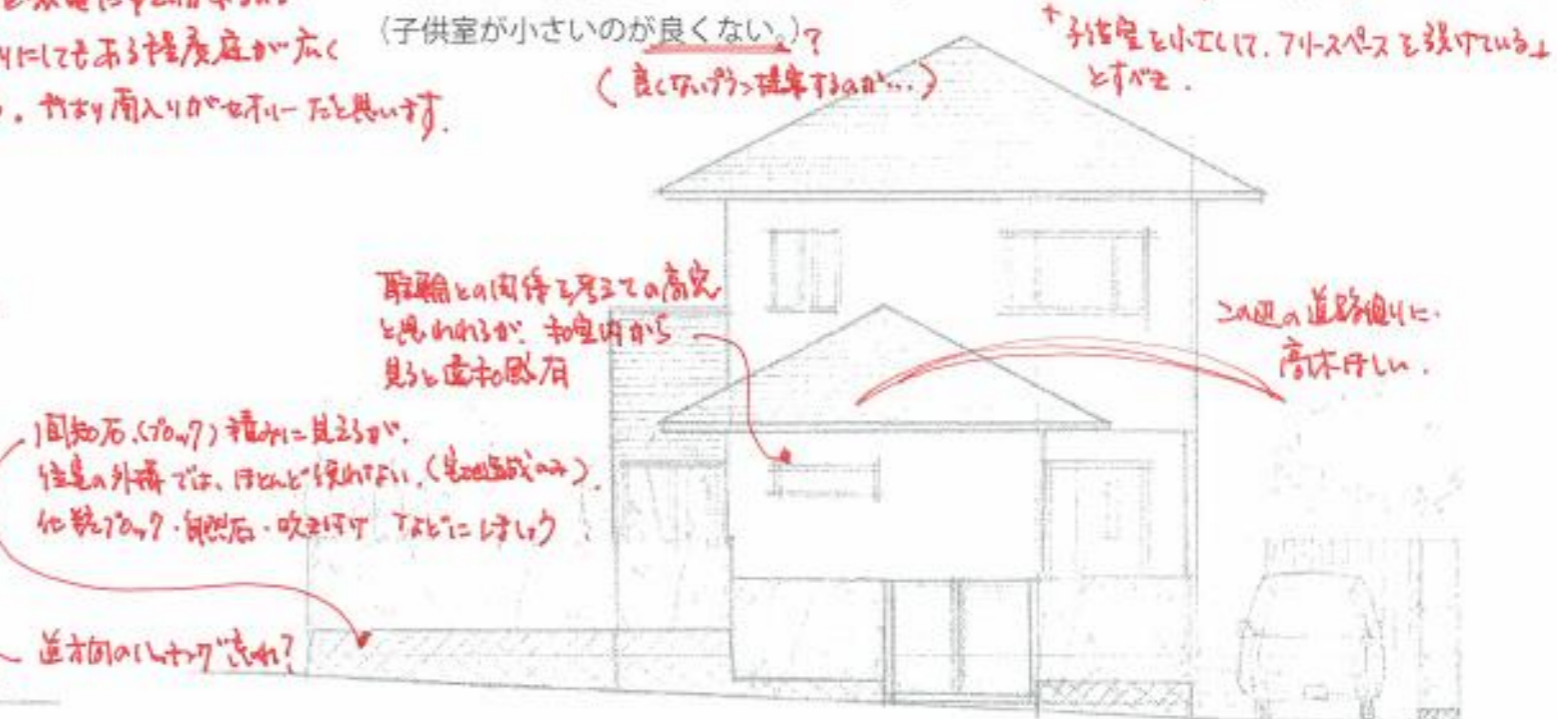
りにしてもある程度庭が広く
。やはり南入りがセオリーだと思います.

(子供室が小さいのが良くない。)?
(良くないプランを提案するのか…)

*子供室を小さくして、フリースペースを設けている
とすべき.

隣家との関係を考えての高窓
と思われるが、和室内から
見ると違和感有

この辺の道路沿いに.
高木欲しい.

間知石(ブロック)積みに見えるが、
住宅の外構では、ほとんど使われない.(宅地造成のみ)
化粧ブロック・自然石・吹き付け などにしましょう

道路面のハッチング荒れ?